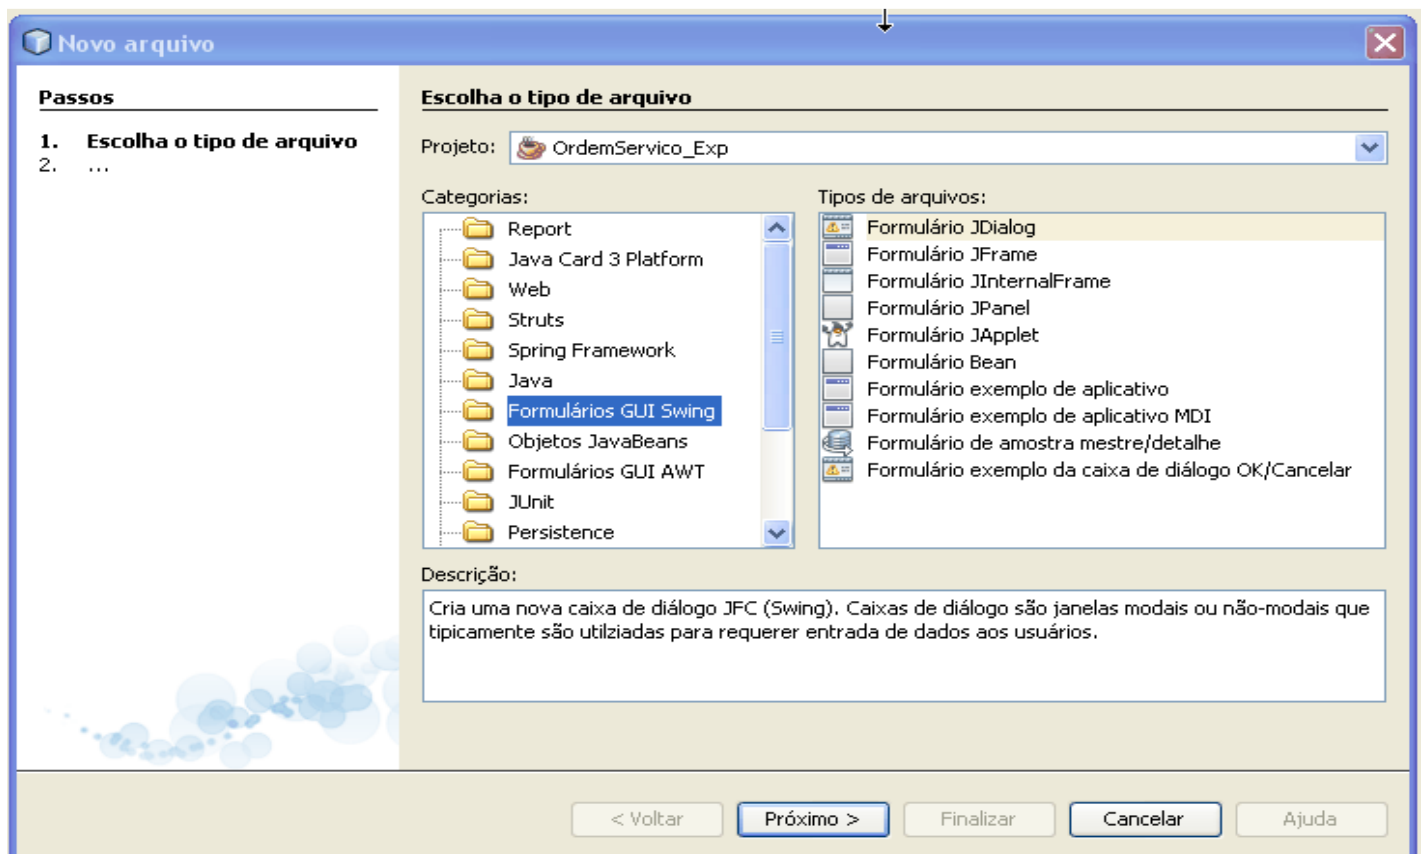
Novo arquivo

Passos

1. Escolha o tipo de arquivo
2. ...

Escolha o tipo de arquivo

Projeto: OrdemServico_Exp

Categorias:

Report
Java Card 3 Platform
Web
Struts
Spring Framework
Java
Formulários GUI Swing
Objetos JavaBeans
Formulários GUI AWT
JUnit
Persistence

Tipos de arquivos:

Formulário JDialog
Formulário JFrame
Formulário JInternalFrame
Formulário JPanel
Formulário JApplet
Formulário Bean
Formulário exemplo de aplicativo
Formulário exemplo de aplicativo MDI
Formulário de amostra mestre/detalhe
Formulário exemplo da caixa de diálogo OK/Cancelar

Descrição:

Cria uma nova caixa de diálogo JFC (Swing). Caixas de diálogo são janelas modais ou não-modais que tipicamente são utilziadas para requerer entrada de dados aos usuários.

< Voltar | Próximo > | Finalizar | Cancelar | Ajuda